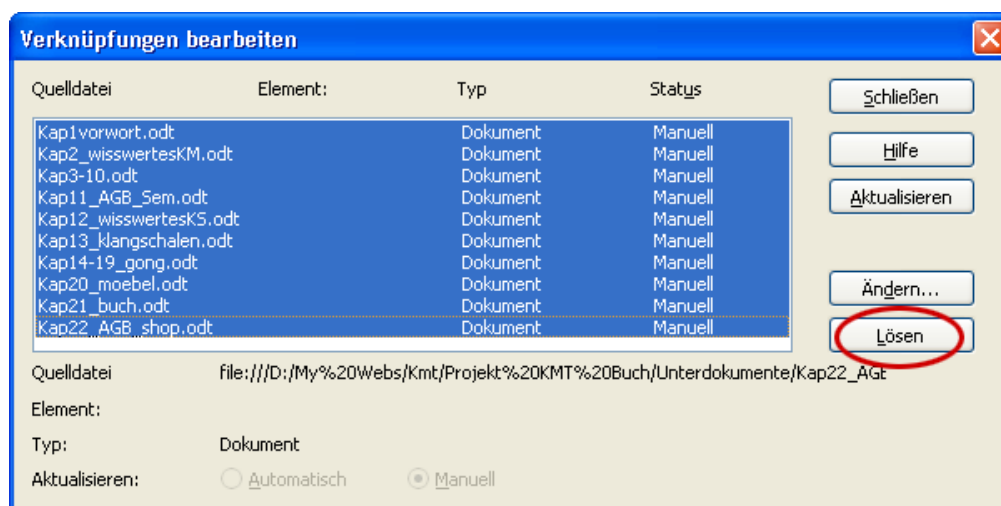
Verknüpfungen bearbeiten

| Quelldatei | Element: | Typ | Status |
|---|---|---|---|
| Kap1vorwort.odt | | Dokument | Manuell |
| Kap2_wisswertesKM.odt | | Dokument | Manuell |
| Kap3-10.odt | | Dokument | Manuell |
| Kap11_AGB_Sem.odt | | Dokument | Manuell |
| Kap12_wisswertesKS.odt | | Dokument | Manuell |
| Kap13_klangschalen.odt | | Dokument | Manuell |
| Kap14-19_gong.odt | | Dokument | Manuell |
| Kap20_moebel.odt | | Dokument | Manuell |
| Kap21_buch.odt | | Dokument | Manuell |
| Kap22_AGB_shop.odt | | Dokument | Manuell |

Schließen
Hilfe
Aktualisieren
Ändern...
Lösen

Quelldatei file:///D:/My%20Webs/Kmt/Projekt%20KMT%20Buch/Unterdokumente/Kap22_AG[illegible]
Element:
Typ: Dokument
Aktualisieren: Automatisch Manuell